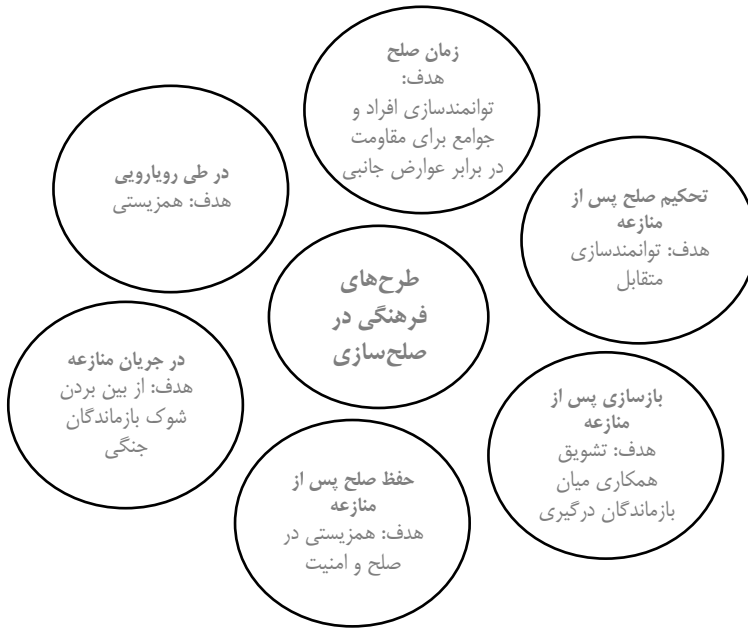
زمان صلح
هدف:
توانمندسازی افراد و جوامع برای مقاومت در برابر عوارض جانبی

در طی رویارویی
هدف: همزیستی

تحکیم صلح پس از منازعه
هدف: توانمندسازی متقابل

طرح‌های فرهنگی در صلح‌سازی

در جریان منازعه
هدف: از بین بردن شوک بازماندگان جنگی

بازسازی پس از منازعه
هدف: تشویق همکاری میان بازماندگان درگیری

حفظ صلح پس از منازعه
هدف: همزیستی در صلح و امنیت